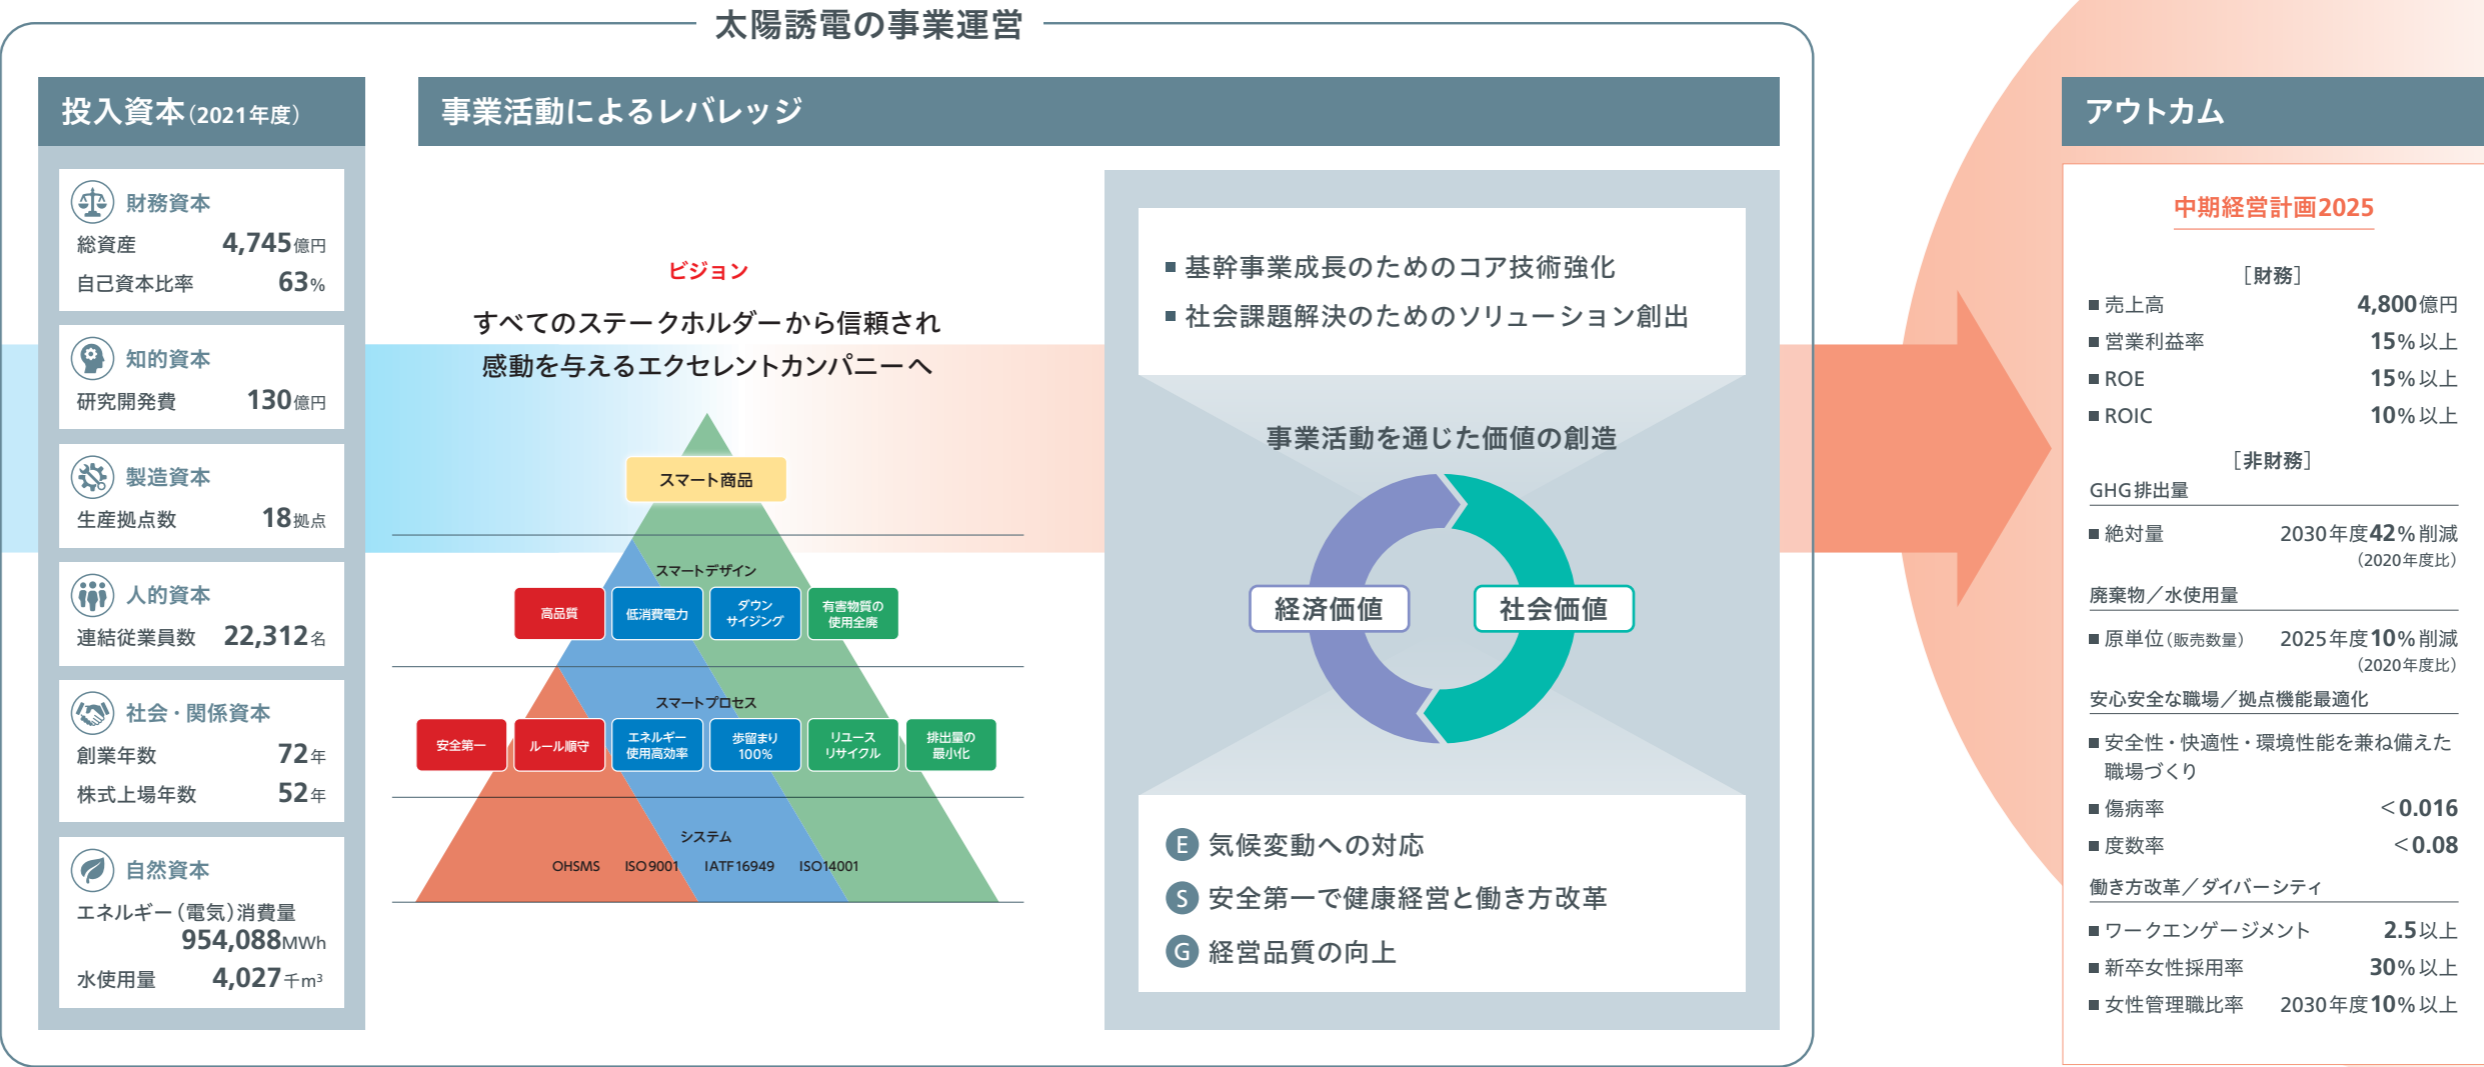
太陽誘電の事業運営

投入資本(2021年度)

財務資本
総資産 4,745億円
自己資本比率 63%

知的資本
研究開発費 130億円

製造資本
生産拠点数 18拠点

人的資本
連結従業員数 22,312名

社会・関係資本
創業年数 72年
株式上場年数 52年

自然資本
エネルギー(電気)消費量 954,088MWh
水使用量 4,027千m³

事業活動によるレバレッジ

ビジョン
すべてのステークホルダーから信頼され
感動を与えるエクセレントカンパニーへ

スマート商品

スマートデザイン
高品質 低消費電力 ダウンサイジング 有害物質の使用全廃

スマートプロセス
安全第一 ルール順守 エネルギー使用高効率 歩留まり100% リユースリサイクル 排出量の最小化

システム
OHSMS ISO9001 IATF16949 ISO14001

■ 基幹事業成長のためのコア技術強化
■ 社会課題解決のためのソリューション創出

事業活動を通じた価値の創造

経済価値
社会価値

E 気候変動への対応
S 安全第一で健康経営と働き方改革
G 経営品質の向上

アウトカム

中期経営計画2025

[財務]
■ 売上高 4,800億円
■ 営業利益率 15%以上
■ ROE 15%以上
■ ROIC 10%以上

[非財務]
GHG排出量
■ 絶対量 2030年度42%削減 (2020年度比)
廃棄物/水使用量
■ 原単位(販売数量) 2025年度10%削減 (2020年度比)
安心安全な職場/拠点機能最適化
■ 安全性・快適性・環境性能を兼ね備えた職場づくり
■ 傷病率 <0.016
■ 度数率 <0.08
働き方改革/ダイバーシティ
■ ワークエンゲージメント 2.5以上
■ 新卒女性採用率 30%以上
■ 女性管理職比率 2030年度10%以上